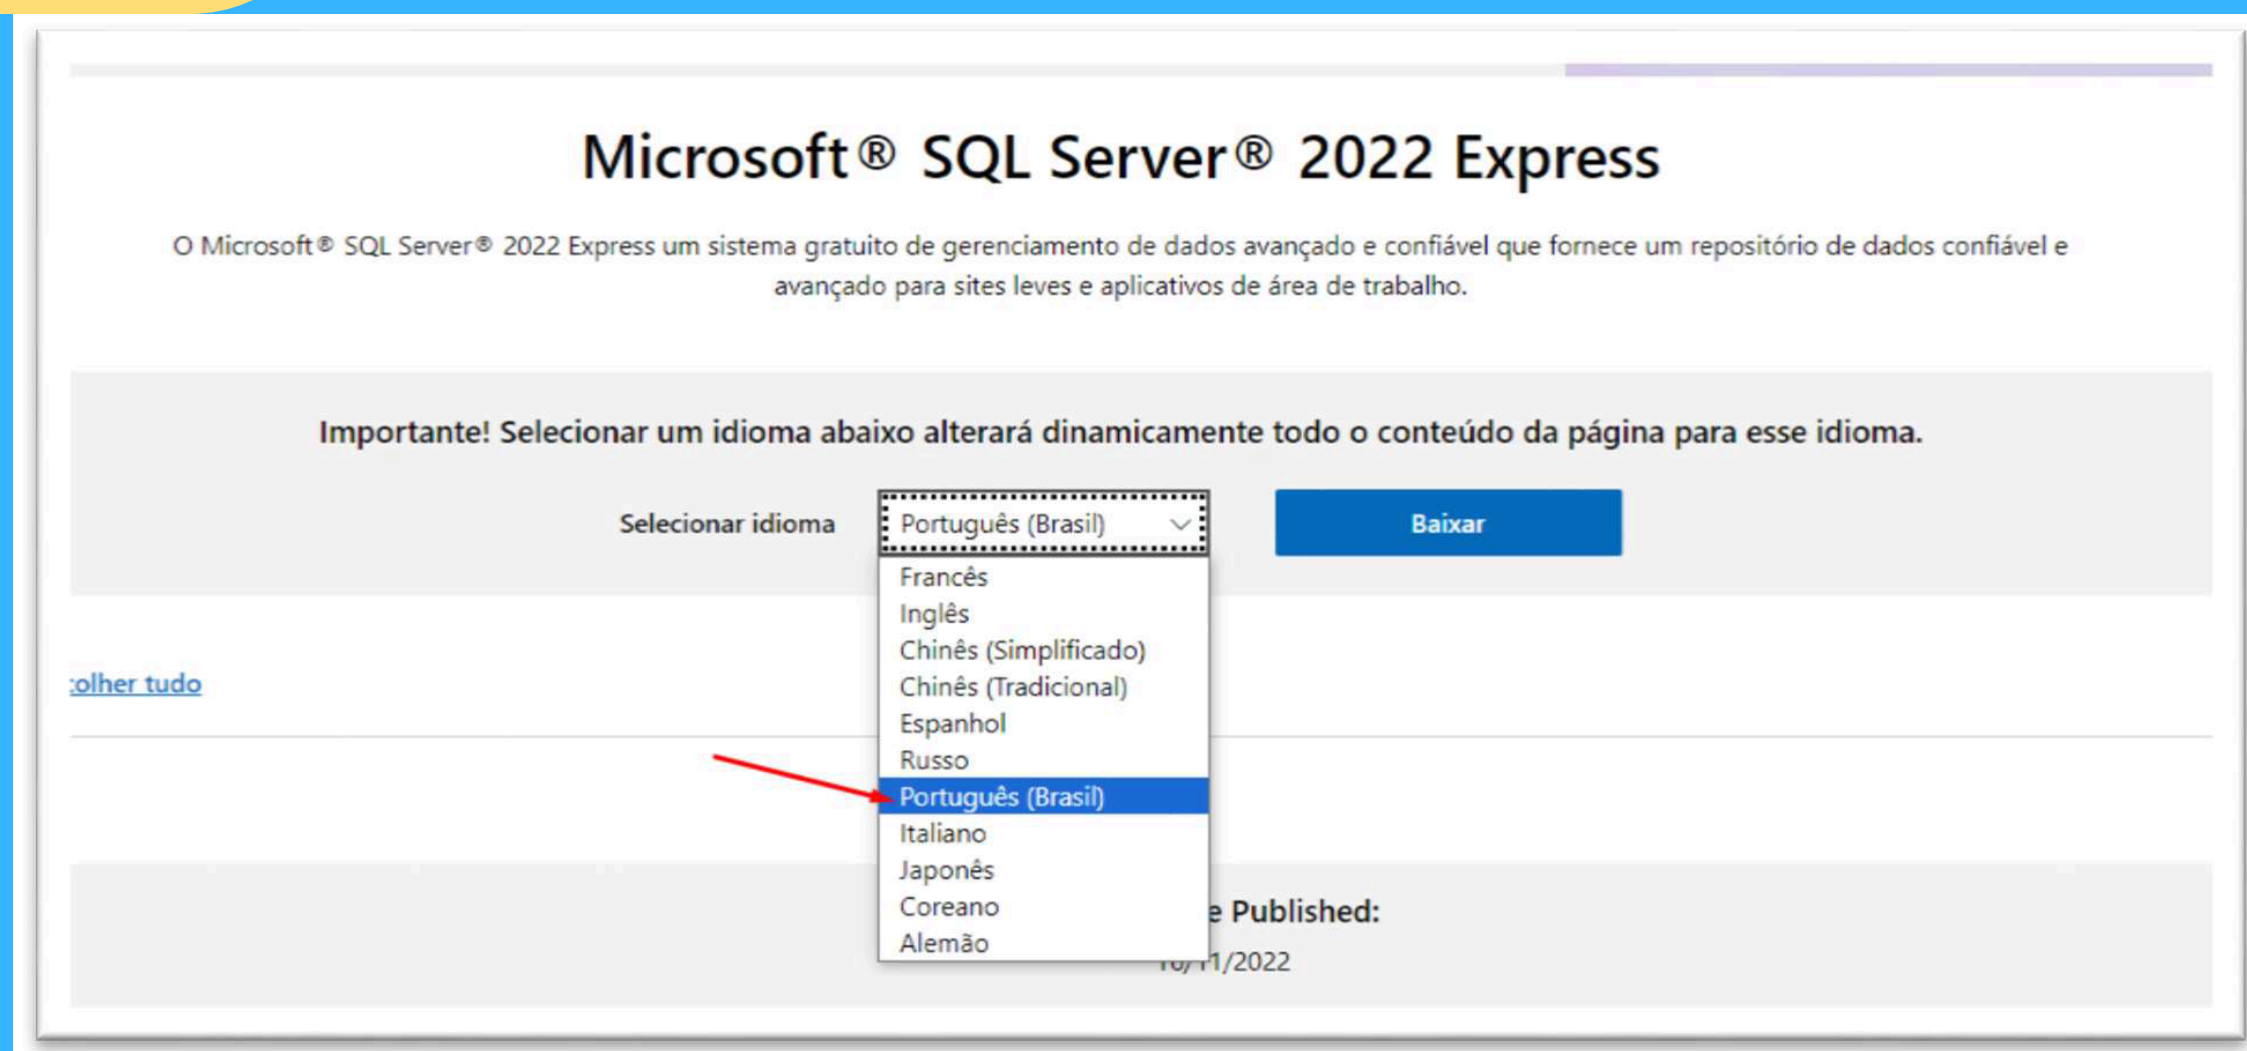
Microsoft® SQL Server® 2022 Express

O Microsoft® SQL Server® 2022 Express um sistema gratuito de gerenciamento de dados avançado e confiável que fornece um repositório de dados confiável e avançado para sites leves e aplicativos de área de trabalho.

Importante! Selecionar um idioma abaixo alterará dinamicamente todo o conteúdo da página para esse idioma.

Selecionar idioma

Português (Brasil)

Baixar

Francês
Inglês
Chinês (Simplificado)
Chinês (Tradicional)
Espanhol
Russo
Português (Brasil)
Italiano
Japonês
Coreano
Alemão

:olher tudo

e Published:

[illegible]/11/2022